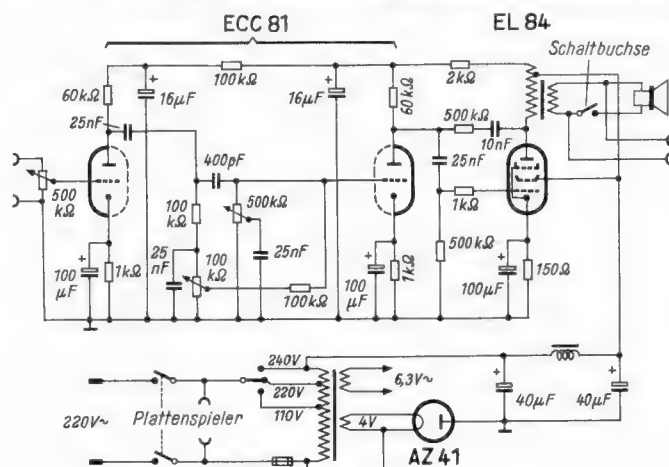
ECC 81

EL 84

Schaltbuchse

$100k\Omega$

$2k\Omega$

$60k\Omega$

$16\mu F$

$16\mu F$

$60k\Omega$

$25nF$

$500k\Omega$

$10nF$

$400pF$

$25nF$

$500$
$k\Omega$

$100$
$k\Omega$

$500k\Omega$

$1k\Omega$

$25nF$

$500k\Omega$

$25$
$nF$

$100$
$k\Omega$

$100$
$\mu F$

$1k\Omega$

$100k\Omega$

$100$
$\mu F$

$1k\Omega$

$100\mu F$

$150\Omega$

240V

220V

110V

$6,3V\sim$

4V

$40\mu F$

$40\mu F$

$220V\sim$

Plattenspieler

AZ 41